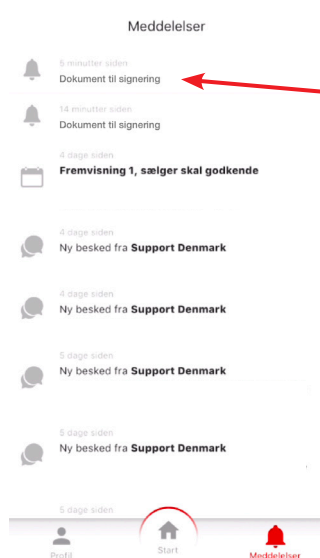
Meddelelser

5 minutter siden
Dokument til signering

14 minutter siden
Dokument til signering

4 dage siden
Fremvisning 1, sælger skal godkende

4 dage siden
Ny besked fra Support Denmark

4 dage siden
Ny besked fra Support Denmark

5 dage siden
Ny besked fra Support Denmark

5 dage siden
Ny besked fra Support Denmark

5 dage siden

Profil
Start
Meddelelser